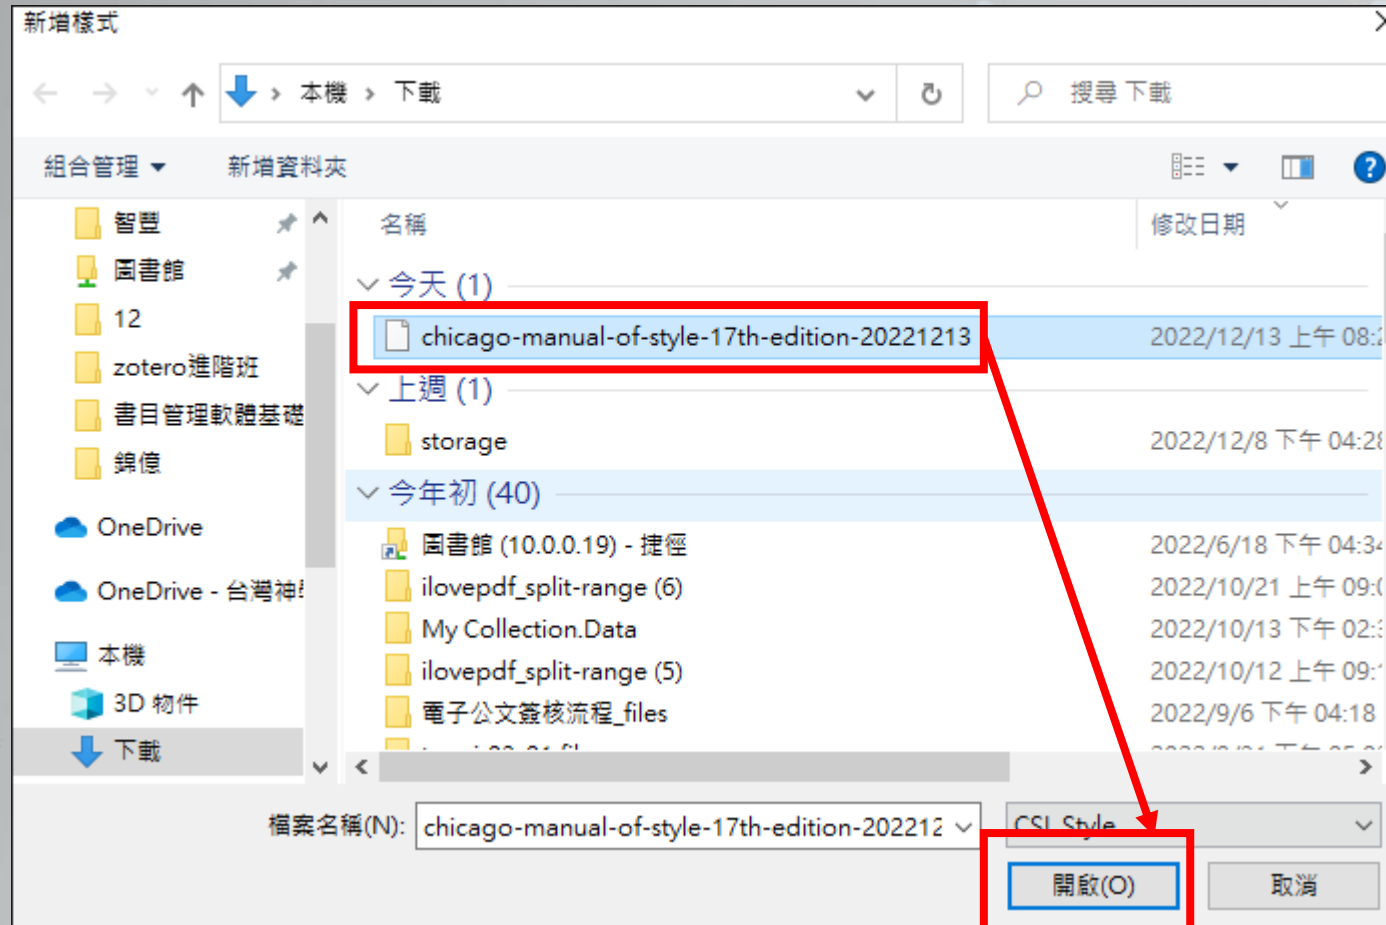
新增樣式

本機 › 下載

搜尋 下載

組合管理 ▾　新增資料夾

智豐
圖書館
12
zotero進階班
書目管理軟體基礎
錦億
OneDrive
OneDrive - 台灣神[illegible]
本機
3D 物件
下載

名稱　修改日期

今天 (1)
chicago-manual-of-style-17th-edition-20221213　2022/12/13 上午 08:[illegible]

上週 (1)
storage　2022/12/8 下午 04:2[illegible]

今年初 (40)
圖書館 (10.0.0.19) - 捷徑　2022/6/18 下午 04:3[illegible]
ilovepdf_split-range (6)　2022/10/21 上午 09:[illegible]
My Collection.Data　2022/10/13 下午 02:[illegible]
ilovepdf_split-range (5)　2022/10/12 上午 09:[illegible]
電子公文簽核流程_files　2022/9/6 下午 04:18
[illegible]

檔案名稱(N): chicago-manual-of-style-17th-edition-20221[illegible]　CSL Style

開啟(O)　取消